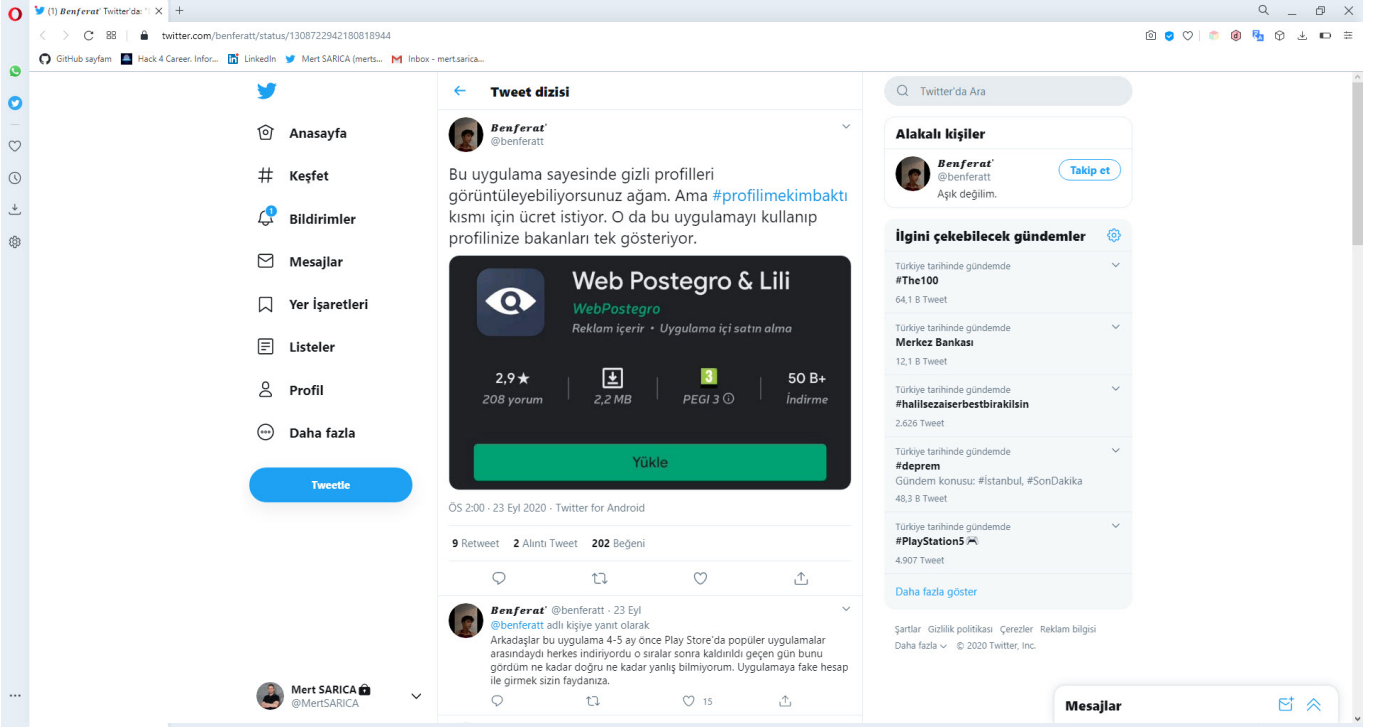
(1) 𝑩𝒆𝒏𝒇𝒆𝒓𝒂𝒕 Twitter'da: "

twitter.com/benferatt/status/1308722942180818944

GitHub sayfam | Hack 4 Career. Infor... | LinkedIn | Mert SARICA (merts... | Inbox - mert.sarica...

Anasayfa
Keşfet
Bildirimler
Mesajlar
Yer İşaretleri
Listeler
Profil
Daha fazla
Tweetle

Mert SARICA
@MertSARICA

Tweet dizisi

𝑩𝒆𝒏𝒇𝒆𝒓𝒂𝒕
@benferatt

Bu uygulama sayesinde gizli profilleri görüntüleyebiliyorsunuz ağam. Ama #profilimekimbaktı kısmı için ücret istiyor. O da bu uygulamayı kullanıp profilinize bakanları tek gösteriyor.

Web Postegro & Lili
WebPostegro
Reklam içerir • Uygulama içi satın alma
2,9★ 208 yorum | 2,2 MB | PEGI 3 | 50 B+ İndirme
Yükle

ÖS 2:00 · 23 Eyl 2020 · Twitter for Android

9 Retweet 2 Alıntı Tweet 202 Beğeni

𝑩𝒆𝒏𝒇𝒆𝒓𝒂𝒕 @benferatt · 23 Eyl
@benferatt adlı kişiye yanıt olarak
Arkadaşlar bu uygulama 4-5 ay önce Play Store'da popüler uygulamalar arasındaydı herkes indiriyordu o sıralar sonra kaldırıldı geçen gün bunu gördüm ne kadar doğru ne kadar yanlış bilmiyorum. Uygulamaya fake hesap ile girmek sizin faydanıza.
15

Twitter'da Ara

Alakalı kişiler
𝑩𝒆𝒏𝒇𝒆𝒓𝒂𝒕
@benferatt
Aşık değilim.
Takip et

İlgini çekebilecek gündemler
Türkiye tarihinde gündemde
#The100
64,1 B Tweet
Türkiye tarihinde gündemde
Merkez Bankası
12,1 B Tweet
Türkiye tarihinde gündemde
#halilsezaiserbestbirakilsin
2.626 Tweet
Türkiye tarihinde gündemde
#deprem
Gündem konusu: #İstanbul, #SonDakika
48,3 B Tweet
Türkiye tarihinde gündemde
#PlayStation5
4.907 Tweet
Daha fazla göster

Şartlar Gizlilik politikası Çerezler Reklam bilgisi
Daha fazla · © 2020 Twitter, Inc.

Mesajlar